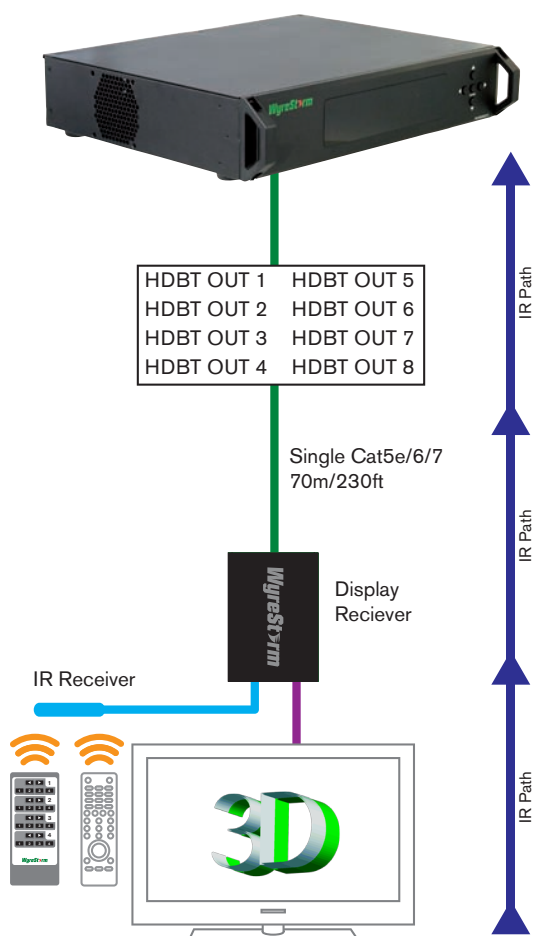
WyreStorm

| HDBT OUT 1 | HDBT OUT 5 |
|---|---|
| HDBT OUT 2 | HDBT OUT 6 |
| HDBT OUT 3 | HDBT OUT 7 |
| HDBT OUT 4 | HDBT OUT 8 |

IR Path

Single Cat5e/6/7
70m/230ft

IR Path

WyreStorm

Display Reciever

IR Receiver

1
2
3
4
WyreStorm

3D

IR Path